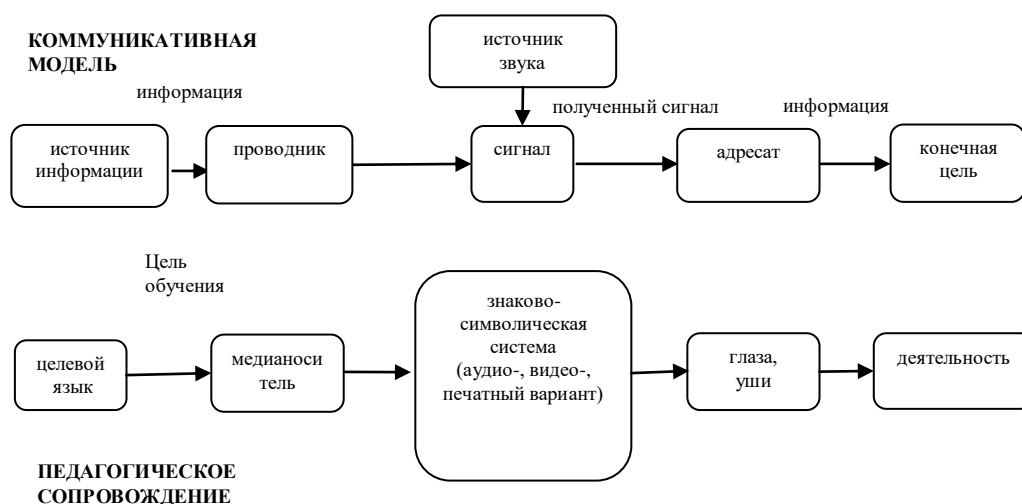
КОММУНИКАТИВНАЯ МОДЕЛЬ

источник звука

информация

полученный сигнал

информация

источник информации

проводник

сигнал

адресат

конечная цель

Цель обучения

целевой язык

медианоситель

знаково-символическая система (аудио-, видео-, печатный вариант)

глаза, уши

деятельность

ПЕДАГОГИЧЕСКОЕ СОПРОВОЖДЕНИЕ